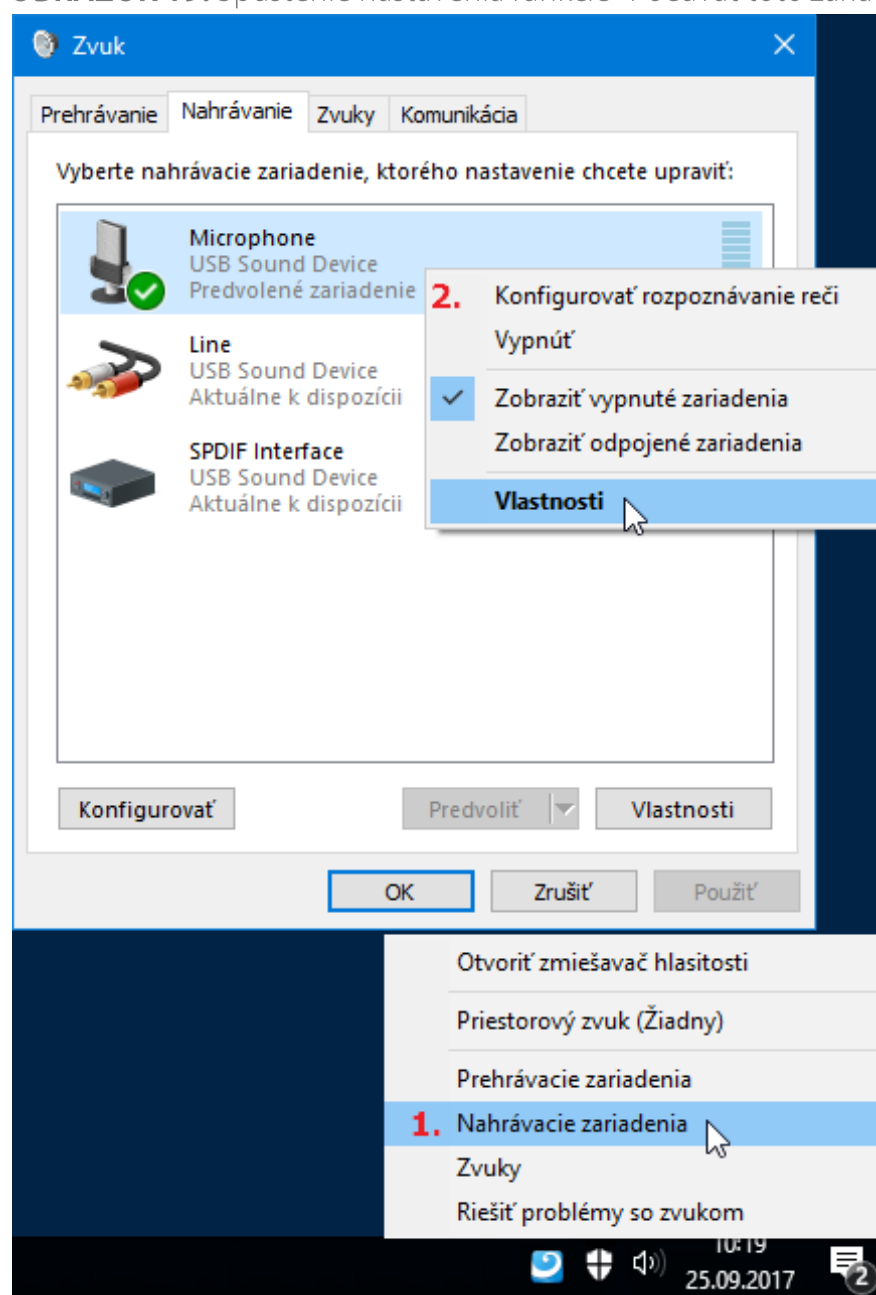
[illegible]

Zvuk

Prehrávanie | Nahrávanie | Zvuky | Komunikácia

Vyberte nahrávacie zariadenie, ktorého nastavenie chcete upraviť:

Microphone
USB Sound Device
Predvolené zariadenie

Line
USB Sound Device
Aktuálne k dispozícii

SPDIF Interface
USB Sound Device
Aktuálne k dispozícii

2. Konfigurovať rozpoznávanie reči
Vypnúť
Zobraziť vypnuté zariadenia
Zobraziť odpojené zariadenia
Vlastnosti

Konfigurovať
Predvoliť
Vlastnosti

OK
Zrušiť
Použiť

Otvoriť zmiešavač hlasitosti
Priestorový zvuk (Žiadny)
Prehrávacie zariadenia
1. Nahrávacie zariadenia
Zvuky
Riešiť problémy so zvukom

10:19
25.09.2017
2